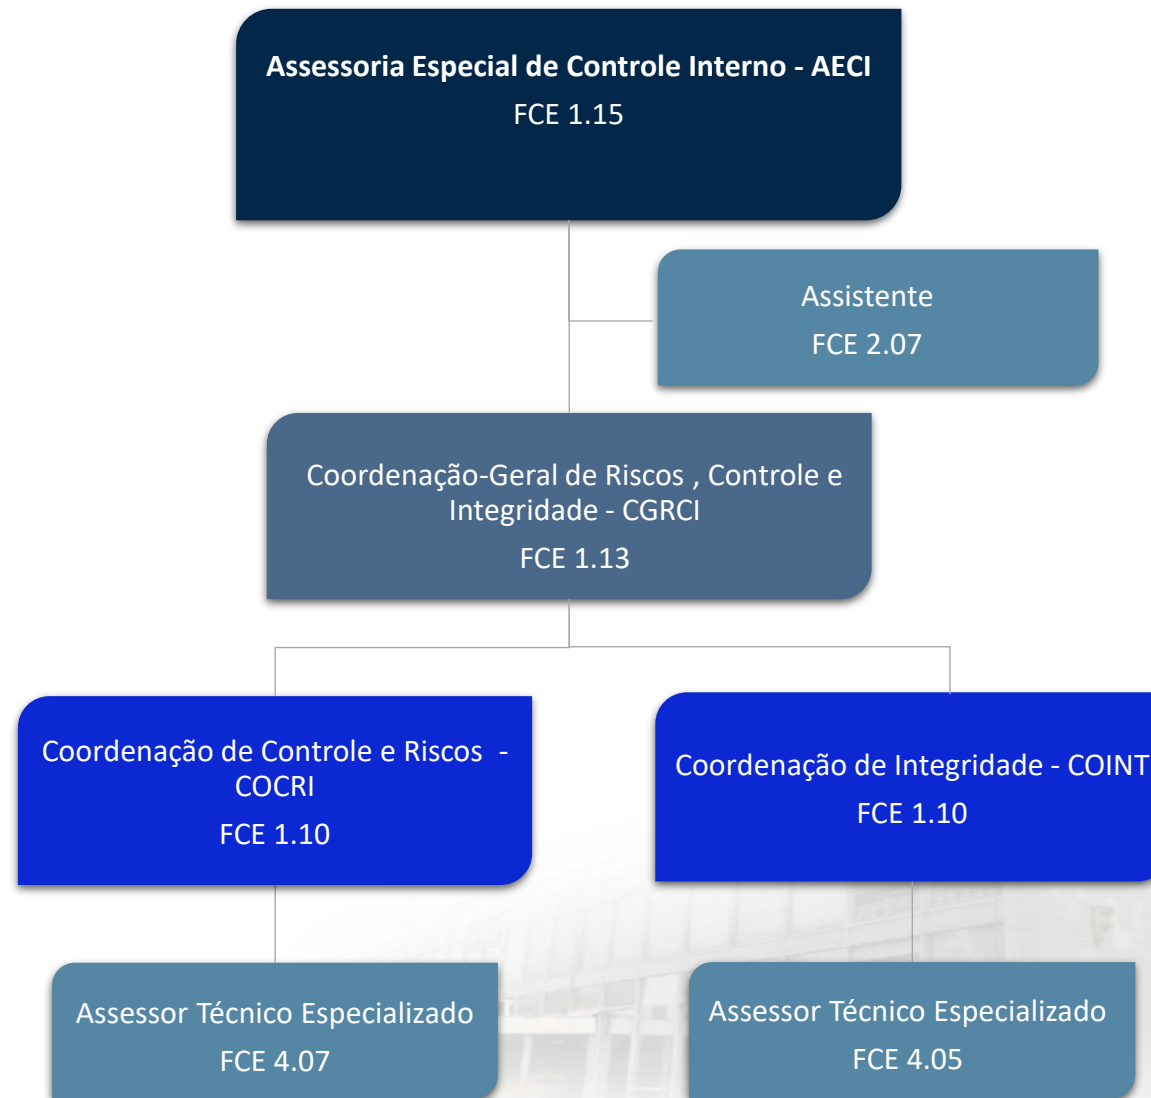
Assessoria Especial de Controle Interno - AECI
FCE 1.15

Assistente
FCE 2.07

Coordenação-Geral de Riscos , Controle e Integridade - CGRCI
FCE 1.13

Coordenação de Controle e Riscos - COCRI
FCE 1.10

Coordenação de Integridade - COINT
FCE 1.10

Assessor Técnico Especializado
FCE 4.07

Assessor Técnico Especializado
FCE 4.05